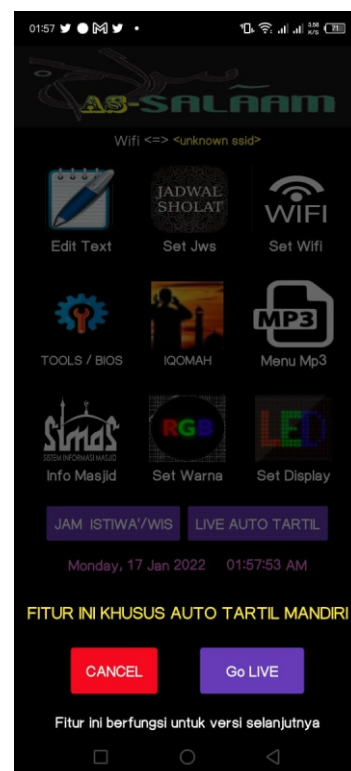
01:57

AS-SALAAM

Wifi <=> <unknown ssid>

Edit Text

JADWAL SHOLAT

Set Jws

WIFI

Set Wifi

TOOLS / BIOS

IQOMAH

MP3

Menu Mp3

SIMAS

SISTEM INFORMASI MASJID

Info Masjid

RGB

Set Warna

LED

Set Display

JAM ISTIWA'/WIS

LIVE AUTO TARTIL

Monday, 17 Jan 2022 01:57:53 AM

FITUR INI KHUSUS AUTO TARTIL MANDIRI

CANCEL

Go LIVE

Fitur ini berfungsi untuk versi selanjutnya